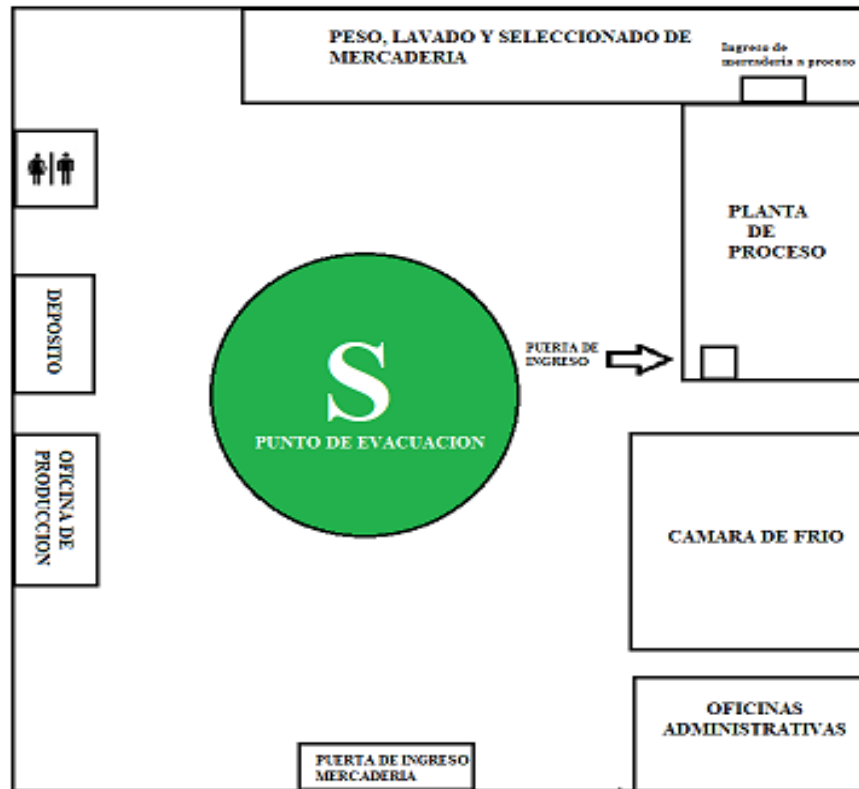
PESO, LAVADO Y SELECCIONADO DE MERCADERIA

Ingreso de mercaderia a proceso

PLANTA DE PROCESO

DEPOSITO

S

PUNTO DE EVACUACION

PUERTA DE INGRESO

OFICINA DE PRODUCCION

CAMARA DE FRIO

OFICINAS ADMINISTRATIVAS

PUERTA DE INGRESO MERCADERIA